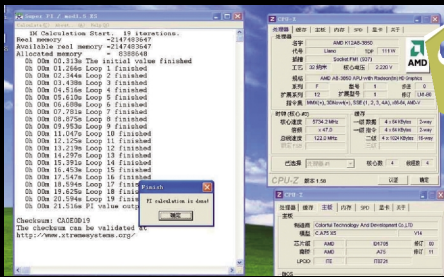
Super PI / mod1.5 XS

1M Calculation Start. 19 iterations.
Real memory = -2147483647
Available real memory = -2147483647
Allocated memory = 8388648
0h 00m 00.313s The initial value finished
0h 00m 01.266s Loop 1 finished
0h 00m 02.344s Loop 2 finished
0h 00m 03.438s Loop 3 finished
0h 00m 04.516s Loop 4 finished
0h 00m 05.610s Loop 5 finished
0h 00m 06.688s Loop 6 finished
0h 00m 07.781s Loop 7 finished
0h 00m 08.875s Loop 8 finished
0h 00m 09.953s Loop 9 finished
0h 00m 11.047s Loop 10 finished
0h 00m 12.125s Loop 11 finished
0h 00m 13.219s Loop 12 finished
0h 00m 14.297s Loop 13 finished
0h 00m 15.391s Loop 14 finished
0h 00m 16.453s Loop 15 finished
0h 00m 17.547s Loop 16 finished
0h 00m 18.594s Loop 17 finished
0h 00m 19.625s Loop 18 finished
0h 00m 20.563s Loop 19 finished
0h 00m 21.516s PI value output

Checksum: CA0E0D19
The checksum can be validated at
http://www.xtremesystems.org/

Finish
PI calculation is done!
确定

CPU-Z
处理器 缓存 主板 内存 SPD 显卡 关于
名字 AMD A12A8-3850
代号 Llano TDP 111 W
插槽 Socket FM1 (Q27)
工艺 32 纳米 核心电压 2.220 V
规格 AMD A8-3850 APU with Radeon(tm) HD Graphics
系列 F 型号 1 步进 0
扩展系列 12 扩展型号 1 修订 LN1-B0
指令集 MMX(+), 3DNow!(+), SSE (1, 2, 3, 4A), x86-64, AMD-V
时钟 (核心 #0) 缓存
核心速度 5734.2 MHz 一级 数据 4 x 64 KBytes 2-way
倍频 x 47.0 一级 指令 4 x 64 KBytes 2-way
总线速度 122.0 MHz 二级 4 x 1024 KBytes 16-way
额定 FSB
已选择 处理器 #1 核心数 4 线程数 4
CPU-Z 版本 1.58

CPU-Z
处理器 缓存 主板 内存 SPD 显卡 关于
主板
制造商 Colorful Technology And Development Co.,LTD
模型 C.A75 X5 V16
芯片组 AMD ID6705 修订 00
南桥 AMD A75 修订 00
LPCIO ITE IT8728
BIOS